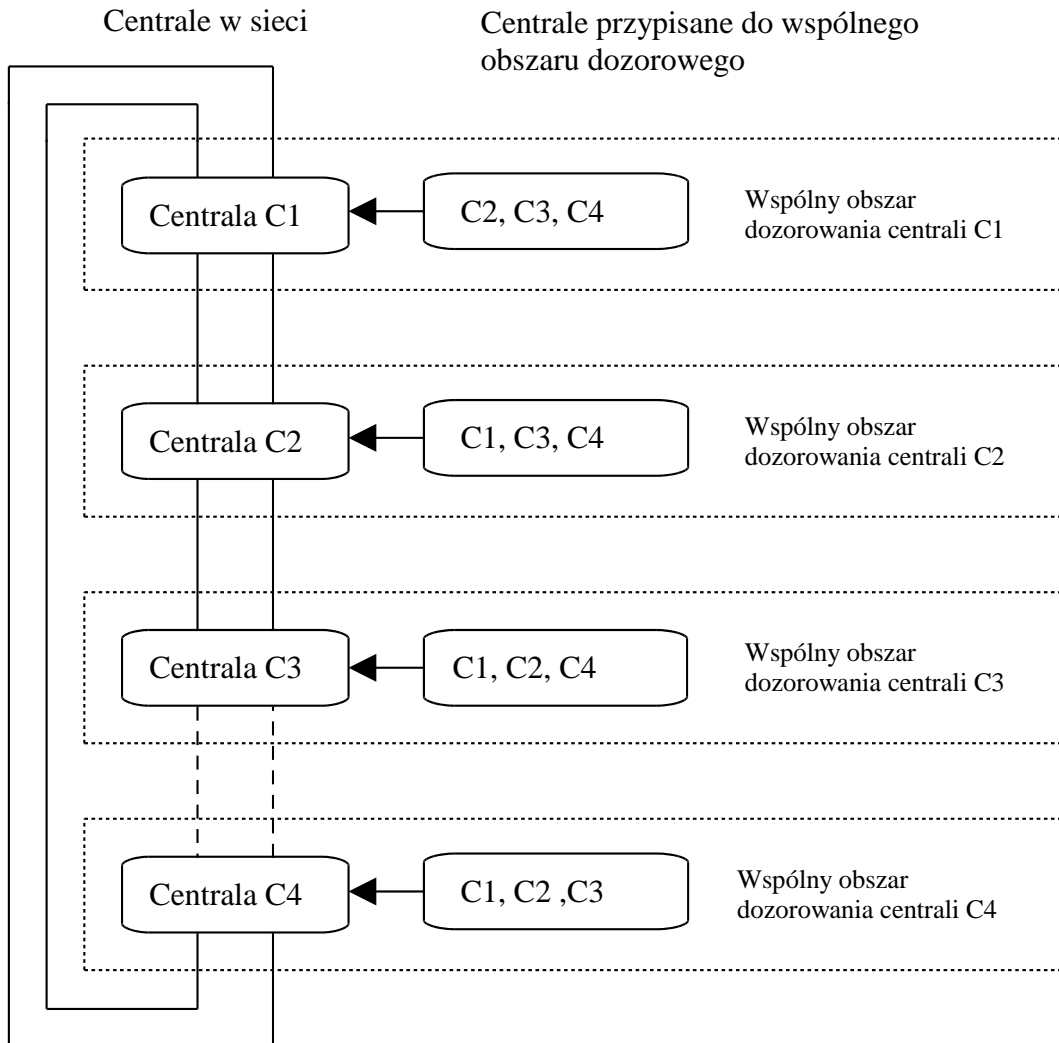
Centrale w sieci

Centrale przypisane do wspólnego obszaru dozorowego

Centrala C1

C2, C3, C4

Wspólny obszar dozorowania centrali C1

Centrala C2

C1, C3, C4

Wspólny obszar dozorowania centrali C2

Centrala C3

C1, C2, C4

Wspólny obszar dozorowania centrali C3

Centrala C4

C1, C2 ,C3

Wspólny obszar dozorowania centrali C4